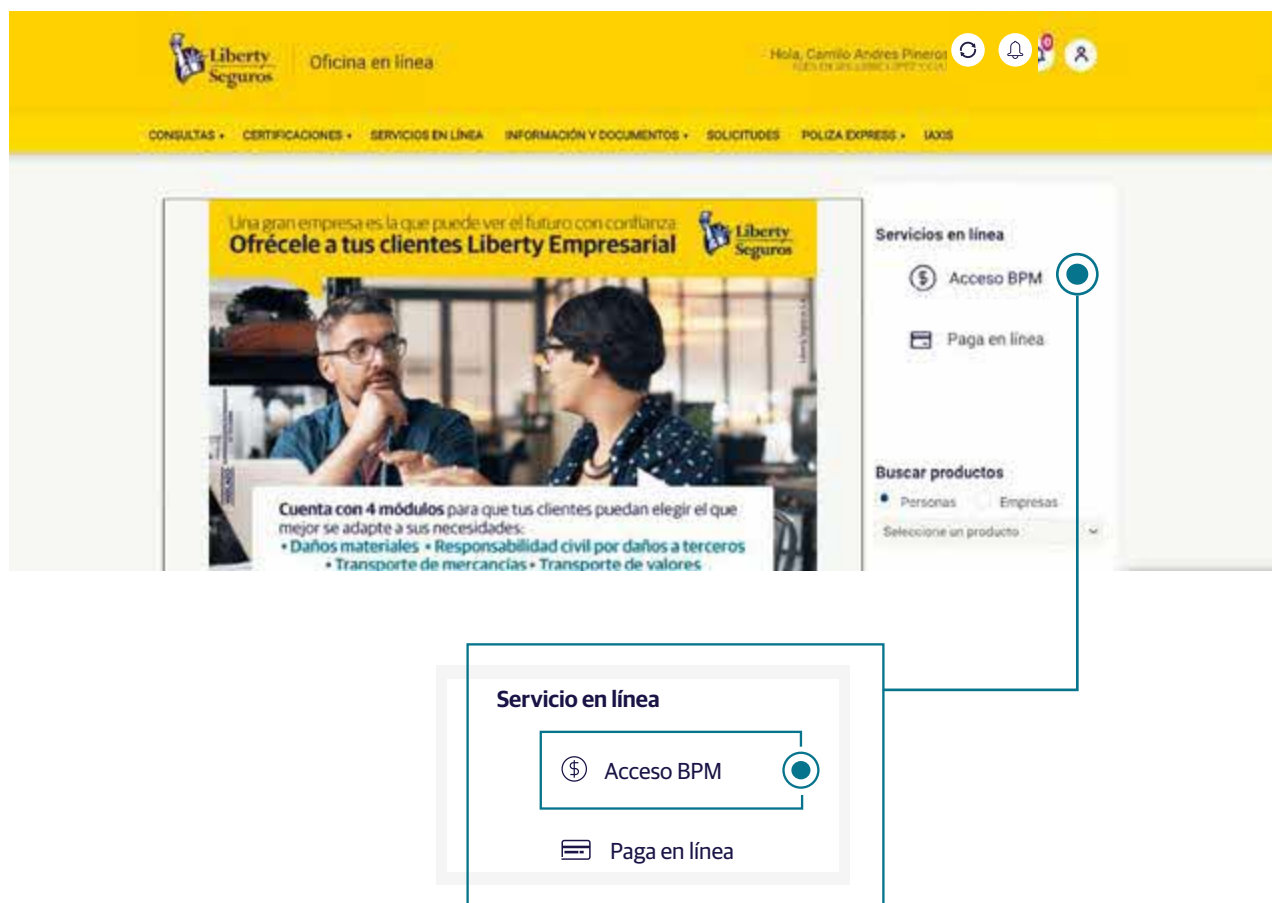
Liberty Seguros

Oficina en línea

Hola, Camilo Andres Pineros
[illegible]

0

CONSULTAS • CERTIFICACIONES • SERVICIOS EN LÍNEA INFORMACIÓN Y DOCUMENTOS • SOLICITUDES POLIZA EXPRESS • IAXIS

Una gran empresa es la que puede ver el futuro con confianza
Ofrécele a tus clientes Liberty Empresarial

Liberty Seguros

Cuenta con 4 módulos para que tus clientes puedan elegir el que mejor se adapte a sus necesidades:
• Daños materiales • Responsabilidad civil por daños a terceros
• Transporte de mercancías • Transporte de valores

Servicios en línea

Acceso BPM

Paga en línea

Buscar productos

Personas Empresas

Seleccione un producto

Servicio en línea

Acceso BPM

Paga en línea